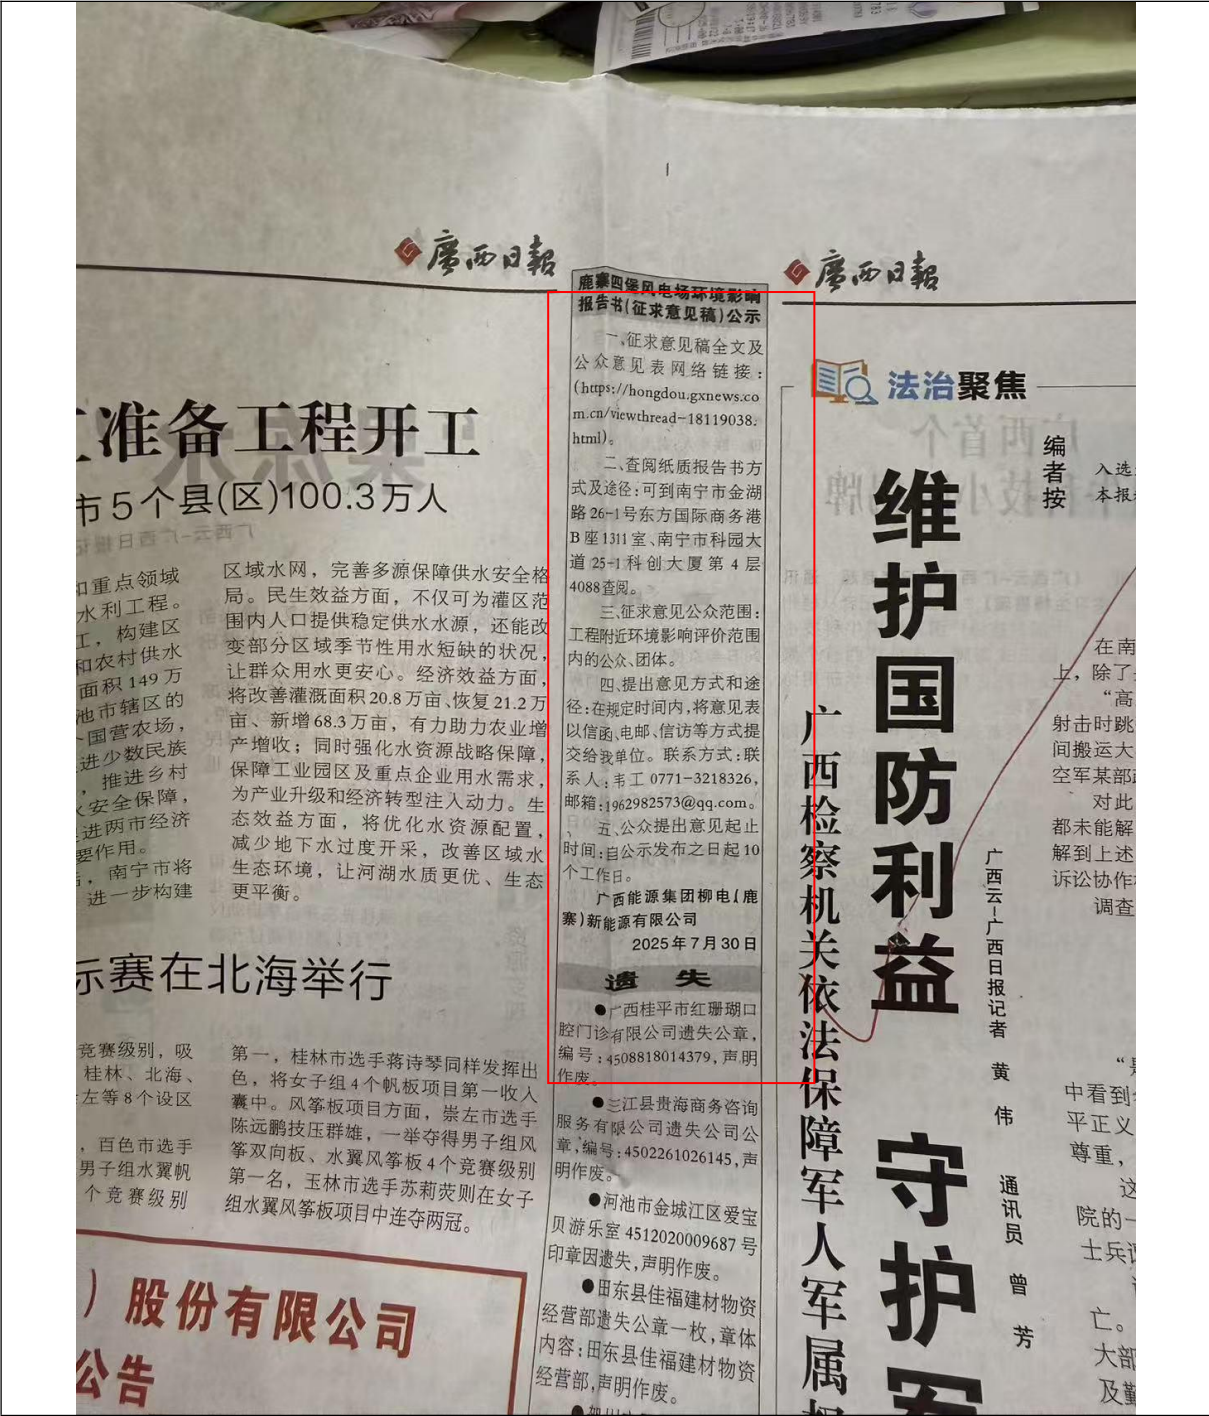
广西日报

广西日报

准备工程开工

市5个县(区)100.3万人

广西云-广西日报

重点领域水利工程。工，构建区和农村供水面积149万池市辖区的国营农场，进少数民族，推进乡村安全保障，进两市经济要作用。，南宁市将进一步构建

区域水网，完善多层次供水安全格局。民生效益方面，不仅可为灌区范围内人口提供稳定供水水源，还能改变部分区域季节性用水短缺的状况，让群众用水更安心。经济效益方面，将改善灌溉面积20.8万亩、恢复21.2万亩、新增68.3万亩，有力助力农业增产增收；同时强化水资源战略保障，保障工业园区及重点企业用水需求，为产业升级和经济转型注入动力。生态效益方面，将优化水资源配置，减少地下水过度开采，改善区域水生态环境，让河湖水质更优、生态更平衡。

示赛在北海举行

竞赛级别，吸桂林、北海、左等8个设区

，百色市选手男子组水翼帆个竞赛级别

第一，桂林市选手蒋诗琴同样发挥出色，将女子组4个帆板项目第一收入囊中。风筝板项目方面，崇左市选手陈远鹏技压群雄，一举夺得男子组风筝双向板、水翼风筝板4个竞赛级别第一名，玉林市选手苏莉荧则在女子组水翼风筝板项目中连夺两冠。

)股份有限公司

公告

鹿寨四堡风电场环境影响报告书(征求意见稿)公示

一、征求意见稿全文及公众意见表网络链接：(https://hongdou.gxnews.com.cn/viewthread-18119038.html)。

二、查阅纸质报告书方式及途径：可到南宁市金湖路26-1号东方国际商务港B座1311室、南宁市科园大道25-1科创大厦第4层4088查阅。

三、征求意见公众范围：工程附近环境影响评价范围内的公众、团体。

四、提出意见方式和途径：在规定时间内，将意见表以信函、电邮、信访等方式提交给我单位。联系方式：联系人：韦工 0771-3218326，邮箱：1962982573@qq.com。

五、公众提出意见起止时间：自公示发布之日起10个工作日。

广西能源集团柳电(鹿寨)新能源有限公司

2025年7月30日

遗失

●广西桂平市红珊瑚口腔门诊有限公司遗失公章，编号：4508818014379，声明作废。

●三江县贵海商务咨询服务有限公司遗失公司公章，编号：4502261026145，声明作废。

●河池市金城江区爱宝贝游乐室 4512020009687号印章因遗失，声明作废。

●田东县佳福建材物资经营部遗失公章一枚，章体内容：田东县佳福建材物资经营部，声明作废。

法治聚焦

编者按

入选本报

维护国防利益 守护军

广西检察机关依法保障军人军属

广西云-广西日报记者 黄伟 通讯员 曾芳

在南上，除了"高射击时跳间搬运大空军某部对此都未能解解到上述诉讼协作调查

中看到平正义尊重，院的士兵亡。大部及